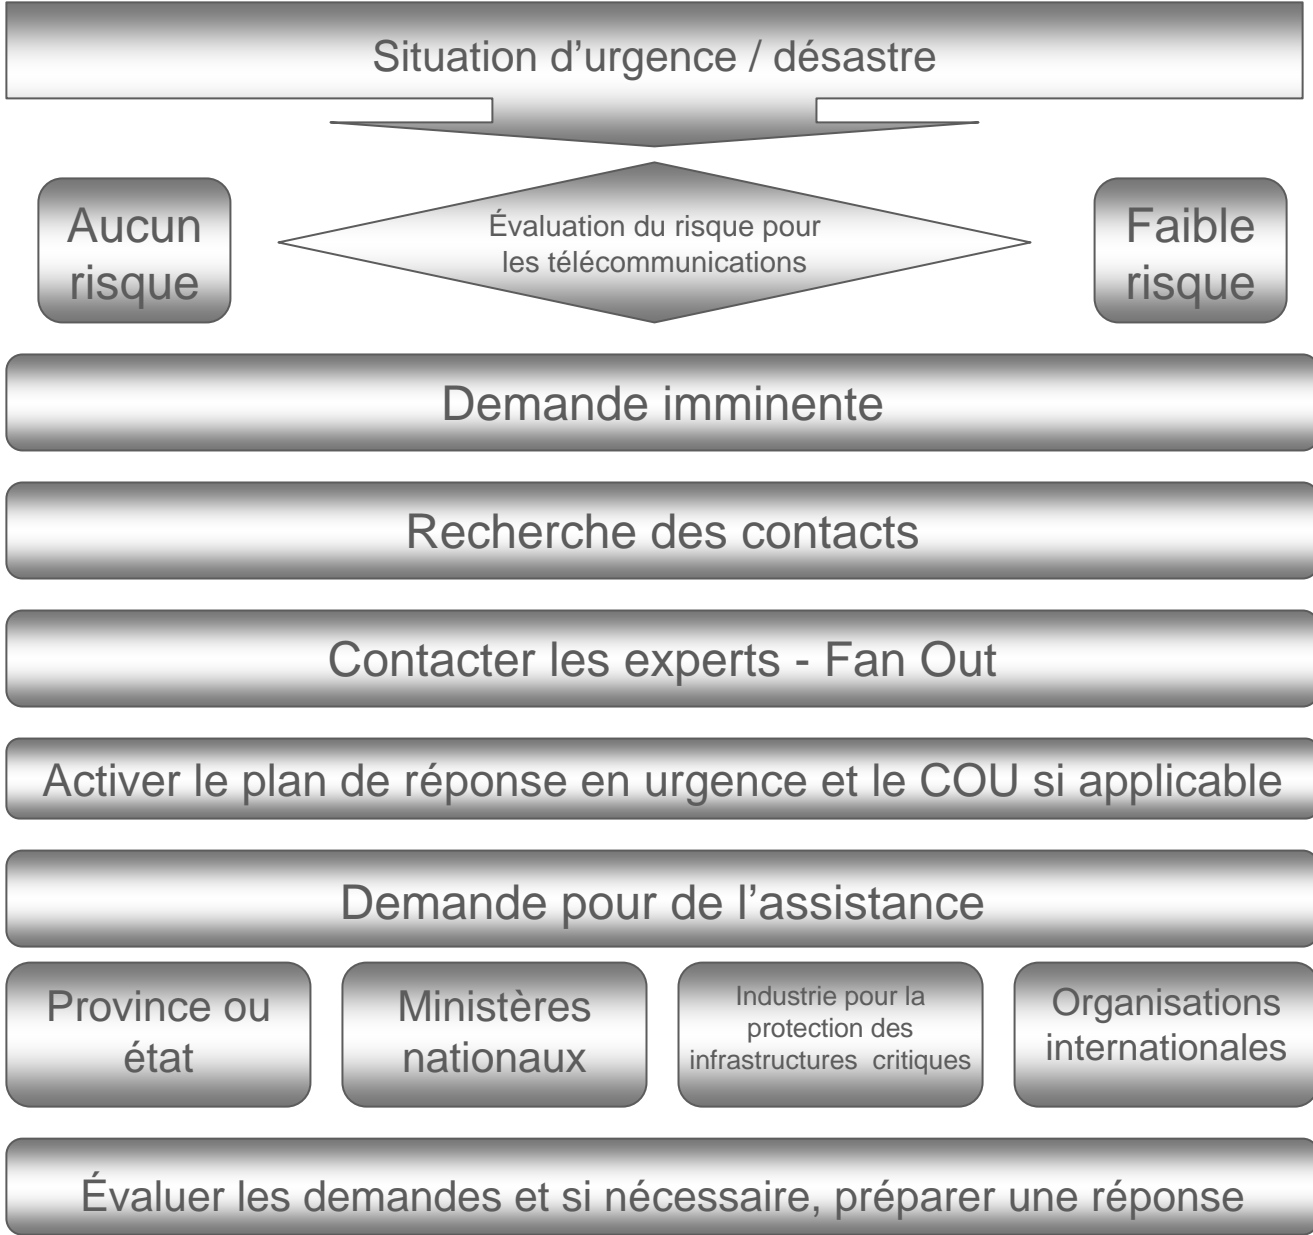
Situation d’urgence / désastre

Aucun risque

Évaluation du risque pour les télécommunications

Faible risque

Demande imminente

Recherche des contacts

Contacter les experts - Fan Out

Activer le plan de réponse en urgence et le COU si applicable

Demande pour de l’assistance

Province ou état

Ministères nationaux

Industrie pour la protection des infrastructures critiques

Organisations internationales

Évaluer les demandes et si nécessaire, préparer une réponse